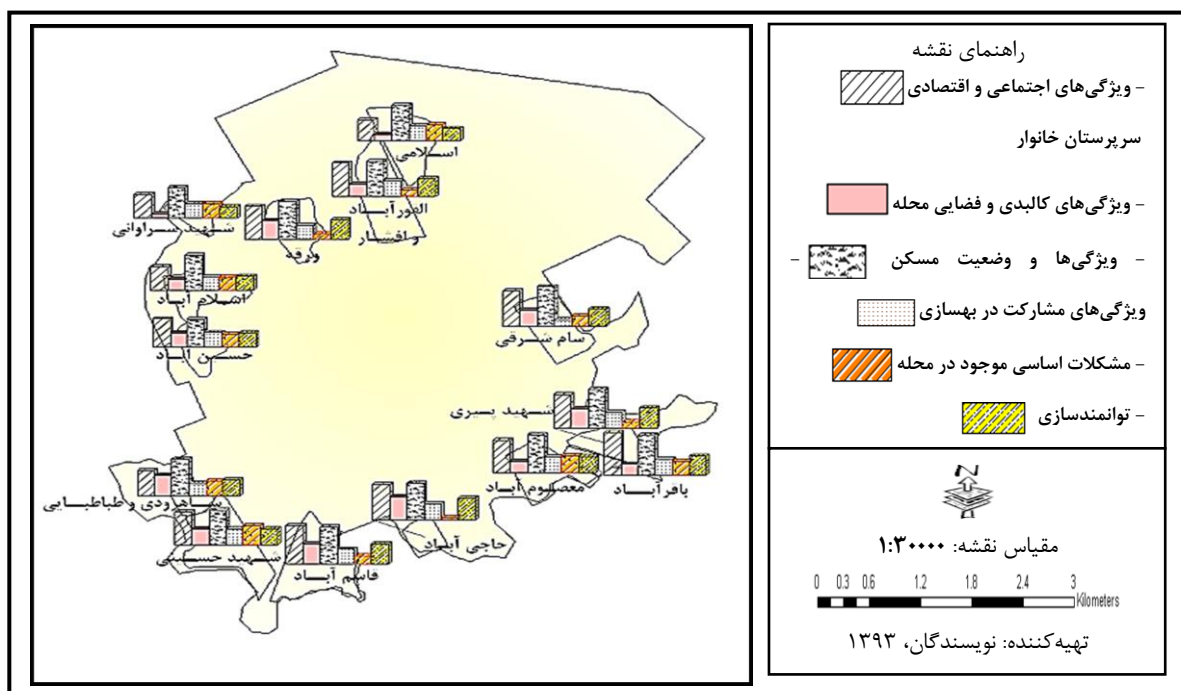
اسلامی
البرز آباد
و افشار
شهید سراوانی
ورده
اسلام آباد
حسن آباد
سام شرقی
شهید یسری
معصوم آباد
باقرآباد
داوودی و طباطبایی
شهید حسینی
قاسم آباد
حاجی آباد

راهنمای نقشه
- ویژگی‌های اجتماعی و اقتصادی
سرپرستان خانوار
- ویژگی‌های کالبدی و فضایی محله
- ویژگی‌ها و وضعیت مسکن
ویژگی‌های مشارکت در بهسازی
- مشکلات اساسی موجود در محله
- توانمندسازی

N

مقیاس نقشه: ۱:۳۰۰۰۰
0 0.3 0.6 1.2 1.8 2.4 3 Kilometers
تهیه‌کننده: نویسندگان، ۱۳۹۳